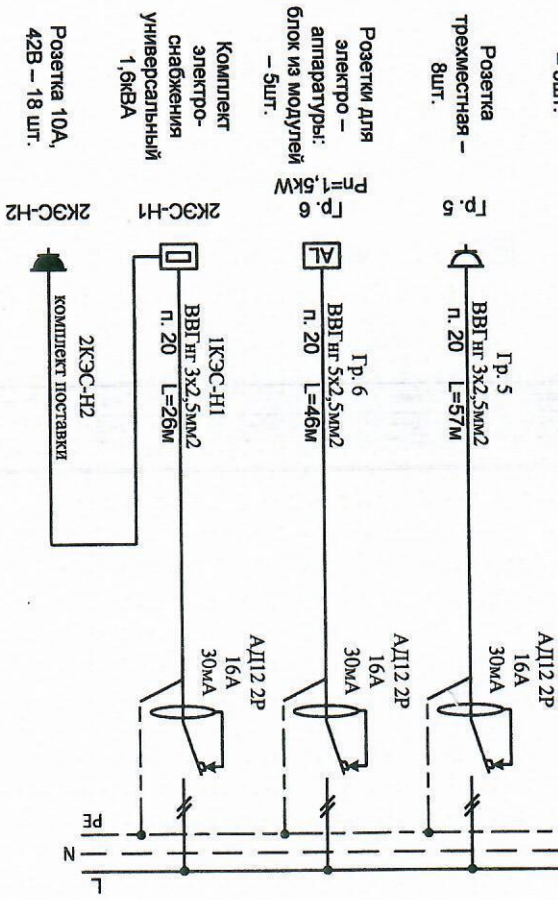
– 6шт.

Розетка трехместная – 8шт.

Розетки для электро – аппаратуры: блок из модулей – 5шт.

Комплект электро- снабжения универсальный 1,6кВА

Розетка 10А, 42В – 18 шт.

Гр. 5

Гр. 6
Pп=1,5kW

2КЭС-Н1

2КЭС-Н2

Гр. 5
ВВГнг 3х2,5мм2
п. 20 L=57м

AL

Гр. 6
ВВГнг 5х2,5мм2
п. 20 L=46м

1КЭС-Н1
ВВГнг 3х2,5мм2
п. 20 L=26м

2КЭС-Н2
комплект поставки

АД12 2Р
16А
30мА

АД12 2Р
16А
30мА

АД12 2Р
16А
30мА

PE
N
L